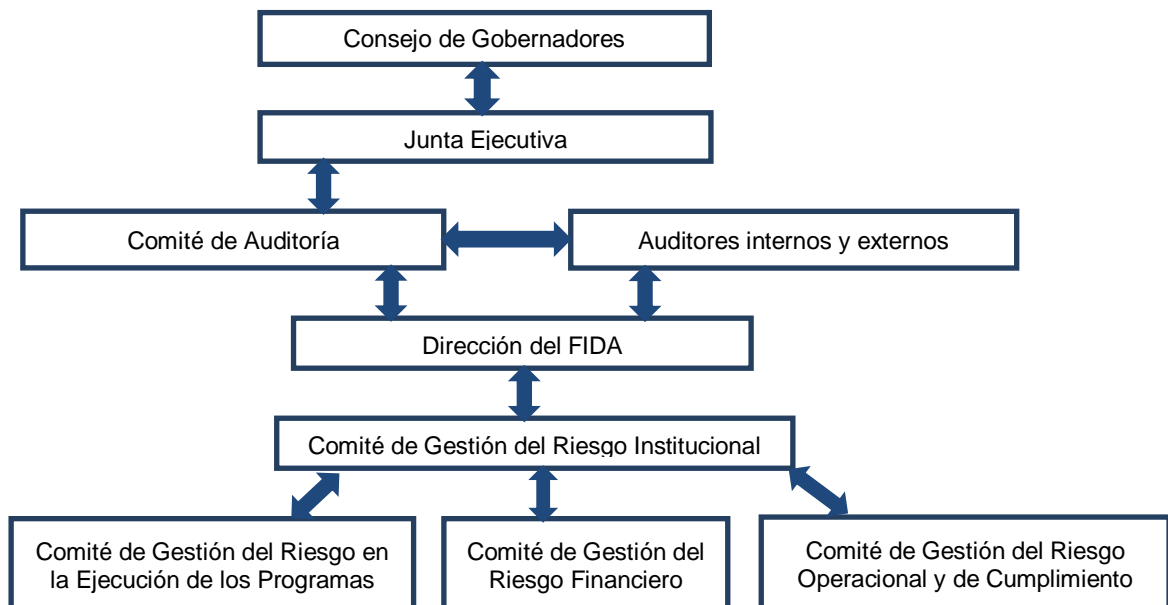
Consejo de Gobernadores

Junta Ejecutiva

Comité de Auditoría

Auditores internos y externos

Dirección del FIDA

Comité de Gestión del Riesgo Institucional

Comité de Gestión del Riesgo en la Ejecución de los Programas

Comité de Gestión del Riesgo Financiero

Comité de Gestión del Riesgo Operacional y de Cumplimiento